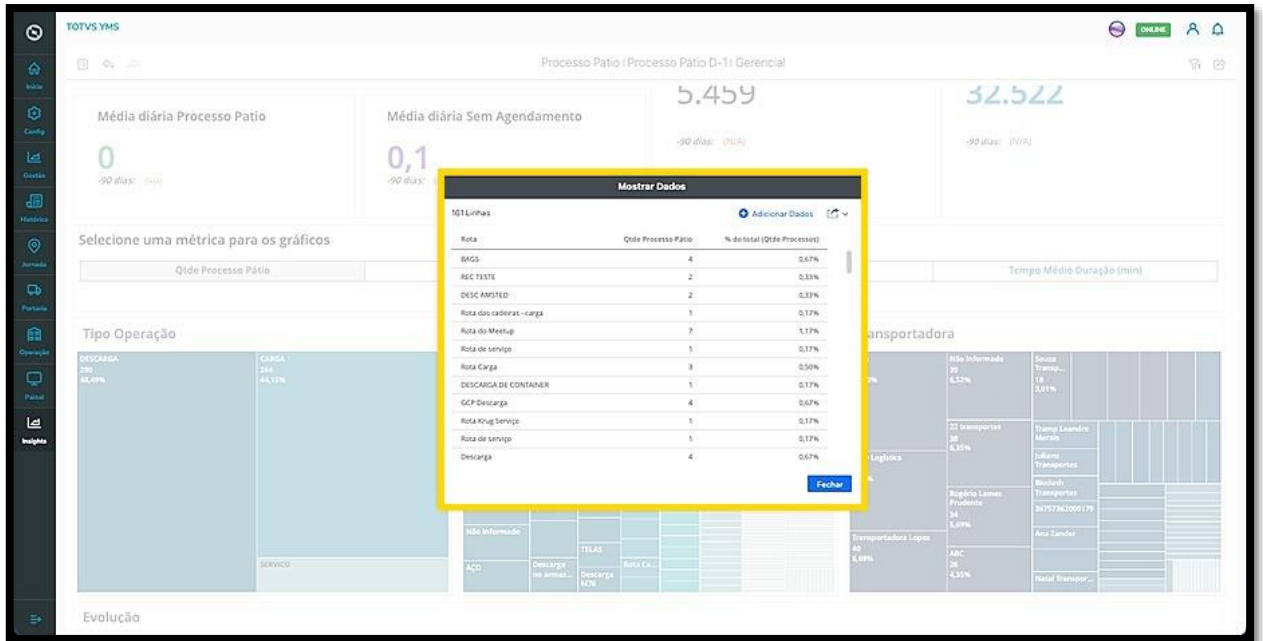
TOTVS YMS

ONLINE

Início
Config
Gestão
Histórico
Jornada
Portaria
Operação
Painel
Insights

Processo Patio | Processo Pátio D-1 | Gerencial

Média diária Processo Patio
0
-90 dias: (N/A)

Média diária Sem Agendamento
0,1
-90 dias:

5.459
-90 dias: (N/A)

32.522
-90 dias: (N/A)

Selecione uma métrica para os gráficos

Qtde Processo Pátio

Tempo Médio Duração (min)

Tipo Operação

DESCARGA
290
48,49%

CARGA
264
44,15%

SERVICO

Transportadora

Não Informado
39
6,52%

Souza Transp...
18
3,01%

22 transportes
38
6,35%

Tramp Leandro Morais

Juliano Transportes

Bioclash Transportes

Logística

Rogério Lemes Prudente
34
5,69%

26757362000179

Transportadora Lopes
40
6,69%

ABC
26
4,35%

Ana Zander

Natal Transpor...

Não informado

AÇO

Descarga ne armaz...

Descarga M76

TELAS

Rota Ca...

Mostrar Dados

101 Linhas

Adicionar Dados

| Rota | Qtde Processo Pátio | % do total (Qtde Processos) |
|---|---|---|
| BAGS | 4 | 0,67% |
| REC TESTE | 2 | 0,33% |
| DESC AMSTED | 2 | 0,33% |
| Rota das cadeiras - carga | 1 | 0,17% |
| Rota do Meetup | 7 | 1,17% |
| Rota de serviço | 1 | 0,17% |
| Rota Carga | 3 | 0,50% |
| DESCARGA DE CONTAINER | 1 | 0,17% |
| GCP Descarga | 4 | 0,67% |
| Rota Krug Serviço | 1 | 0,17% |
| Rota de serviço | 1 | 0,17% |
| Descarga | 4 | 0,67% |

Fechar

Evolução